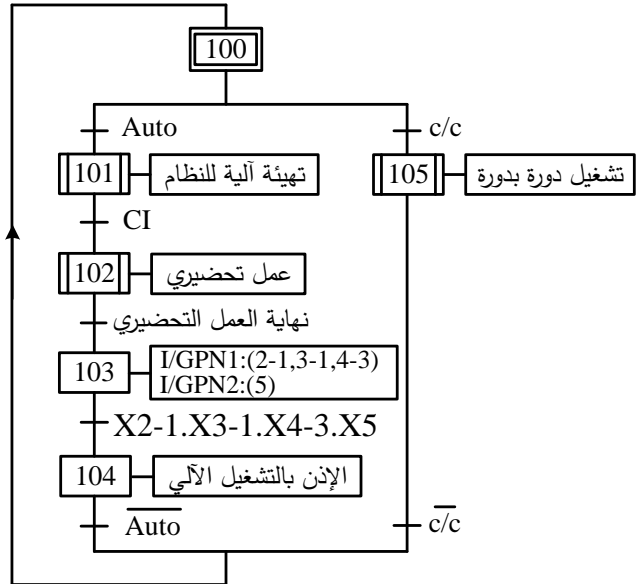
100

Auto

c/c

101

تهيئة آلية للنظام

105

تشغيل دورة بدورة

CI

102

عمل تحضيري

نهاية العمل التحضيري

103

I/GPN1:(2-1,3-1,4-3)
I/GPN2:(5)

X2-1.X3-1.X4-3.X5

104

الإذن بالتشغيل الآلي

$\overline{Auto}$

$\overline{c/c}$